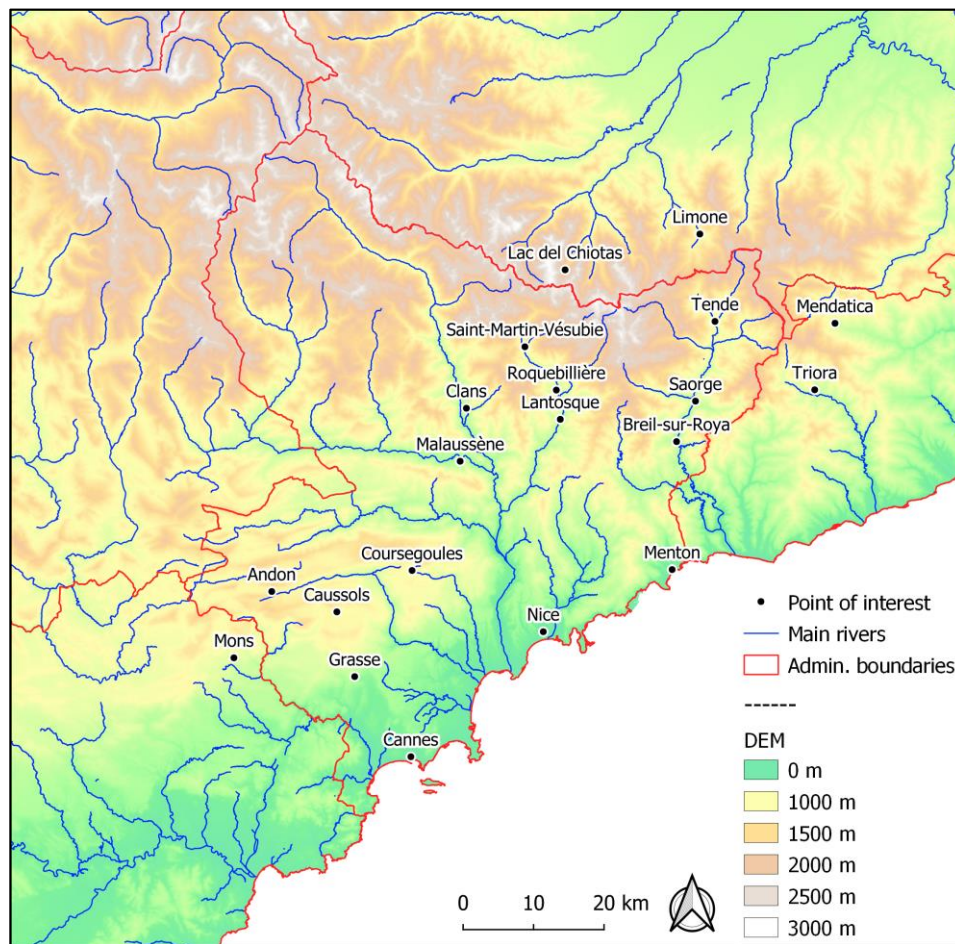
Limone
Lac del Chiotas
Tende
Mendatica
Saint-Martin-Vésubie
Roquebillière
Saorge
Triora
Clans
Lantosque
Breil-sur-Roya
Malaussène
Coursegoules
Menton
Andon
Caussols
Nice
Mons
Grasse
Cannes

• Point of interest
Main rivers
Admin. boundaries
------
DEM
0 m
1000 m
1500 m
2000 m
2500 m
3000 m

0 10 20 km